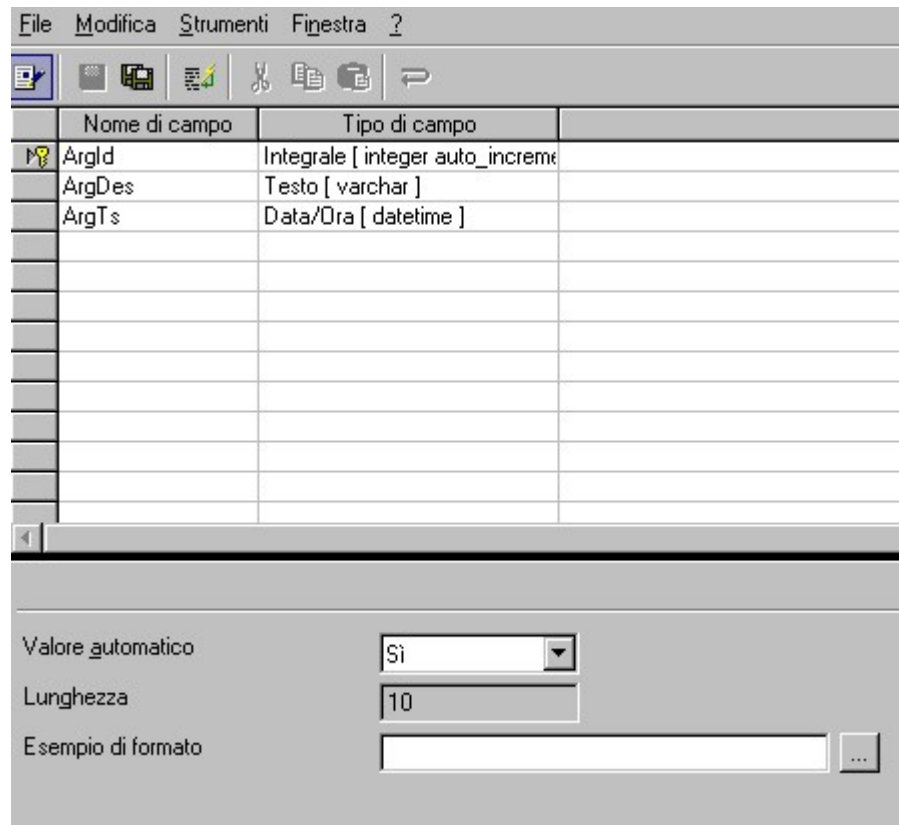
File Modifica Strumenti Finestra ?

| | Nome di campo | Tipo di campo | |
|---|---|---|---|
| | ArgId | Integrale [ integer auto_increme | |
| | ArgDes | Testo [ varchar ] | |
| | ArgTs | Data/Ora [ datetime ] | |

Valore automatico Sì

Lunghezza 10

Esempio di formato ...